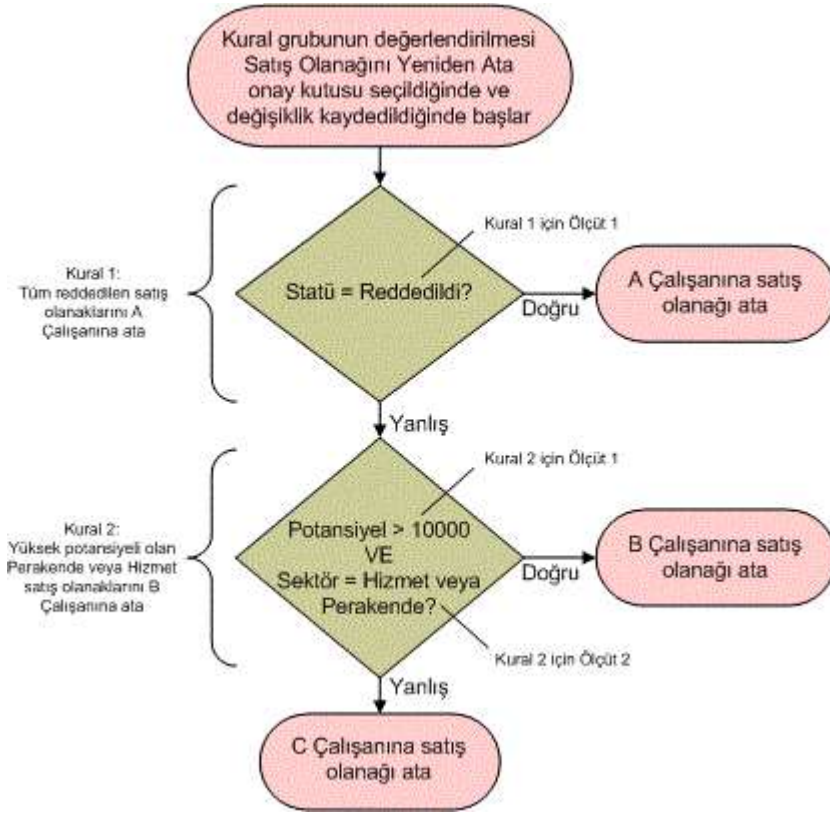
Kural grubunun değerlendirilmesi Satış Olanağını Yeniden Ata onay kutusu seçildiğinde ve değişiklik kaydedildiğinde başlar

Kural 1: Tüm reddedilen satış olanaklarını A Çalışanına ata

Kural 1 için Ölçüt 1

Statü = Reddedildi?

Doğru

A Çalışanına satış olanağı ata

Yanlış

Kural 2: Yüksek potansiyeli olan Perakende veya Hizmet satış olanaklarını B Çalışanına ata

Kural 2 için Ölçüt 1

Potansiyel > 10000 VE Sektör = Hizmet veya Perakende?

Doğru

B Çalışanına satış olanağı ata

Kural 2 için Ölçüt 2

Yanlış

C Çalışanına satış olanağı ata